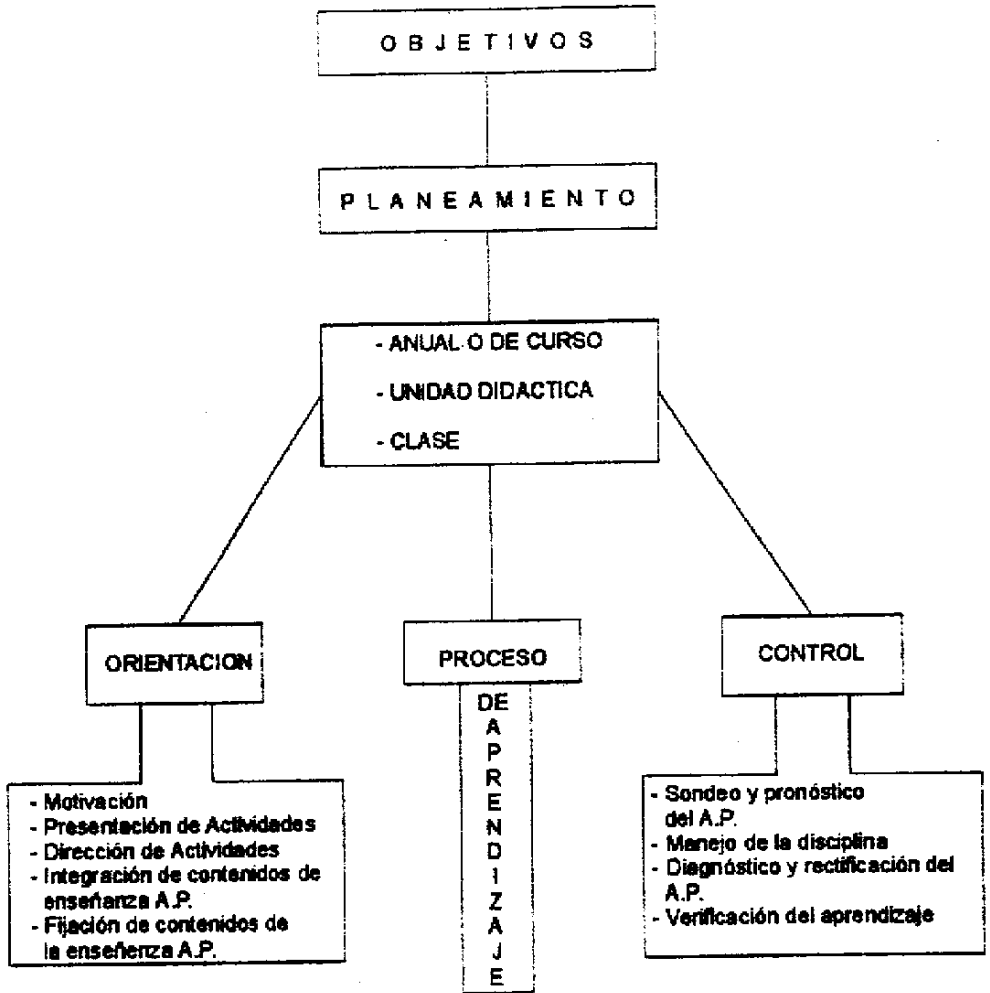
O B J E T I V O S

P L A N E A M I E N T O

- ANUAL O DE CURSO
- UNIDAD DIDACTICA
- CLASE

ORIENTACION

PROCESO

DE
A
P
R
E
N
D
I
Z
A
J
E

CONTROL

- Motivación
- Presentación de Actividades
- Dirección de Actividades
- Integración de contenidos de enseñanza A.P.
- Fijación de contenidos de la enseñanza A.P.

- Sondeo y pronóstico del A.P.
- Manejo de la disciplina
- Diagnóstico y rectificación del A.P.
- Verificación del aprendizaje